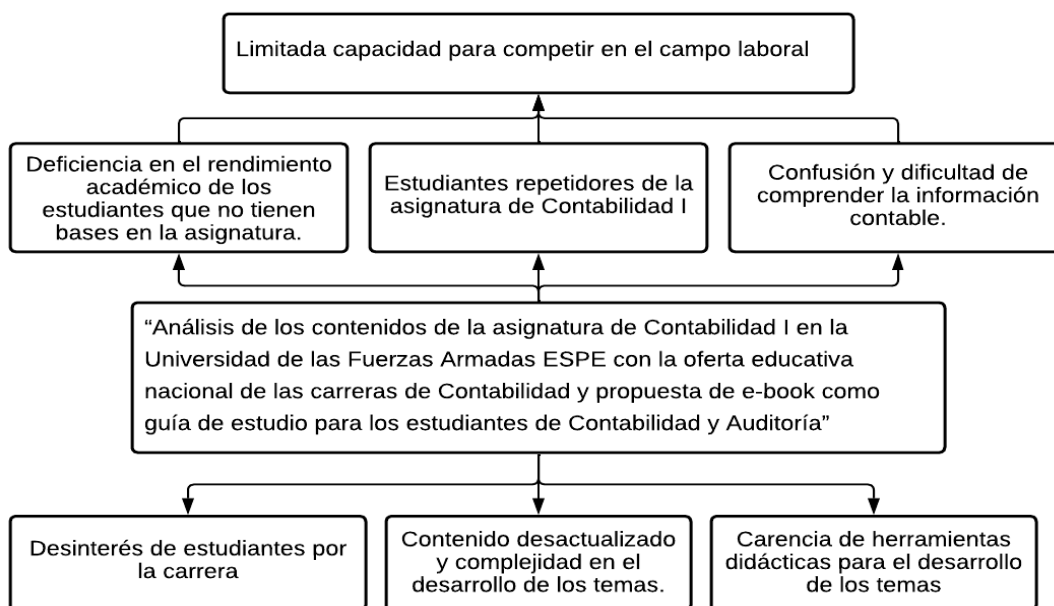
Limitada capacidad para competir en el campo laboral

Deficiencia en el rendimiento académico de los estudiantes que no tienen bases en la asignatura.

Estudiantes repetidores de la asignatura de Contabilidad I

Confusión y dificultad de comprender la información contable.

“Análisis de los contenidos de la asignatura de Contabilidad I en la Universidad de las Fuerzas Armadas ESPE con la oferta educativa nacional de las carreras de Contabilidad y propuesta de e-book como guía de estudio para los estudiantes de Contabilidad y Auditoría”

Desinterés de estudiantes por la carrera

Contenido desactualizado y complejidad en el desarrollo de los temas.

Carencia de herramientas didácticas para el desarrollo de los temas